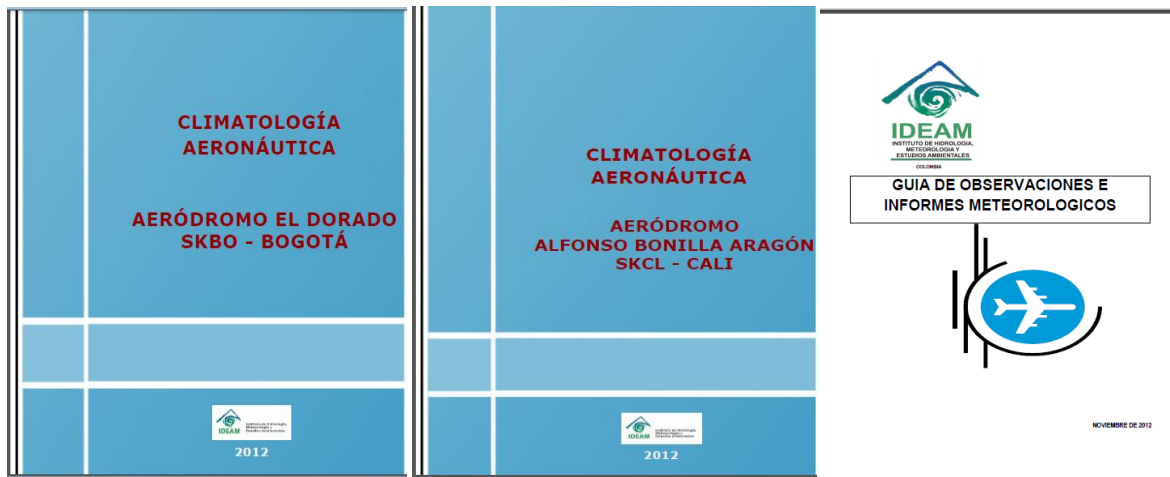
CLIMATOLOGÍA AERONÁUTICA

AERÓDROMO EL DORADO SKBO - BOGOTÁ

IDEAM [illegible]

2012

CLIMATOLOGÍA AERONÁUTICA

AERÓDROMO ALFONSO BONILLA ARAGÓN SKCL - CALI

IDEAM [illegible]

2012

IDEAM
INSTITUTO DE HIDROLOGIA, METEOROLOGIA Y ESTUDIOS AMBIENTALES
COLOMBIA

GUIA DE OBSERVACIONES E INFORMES METEOROLOGICOS

NOVIEMBRE DE 2012